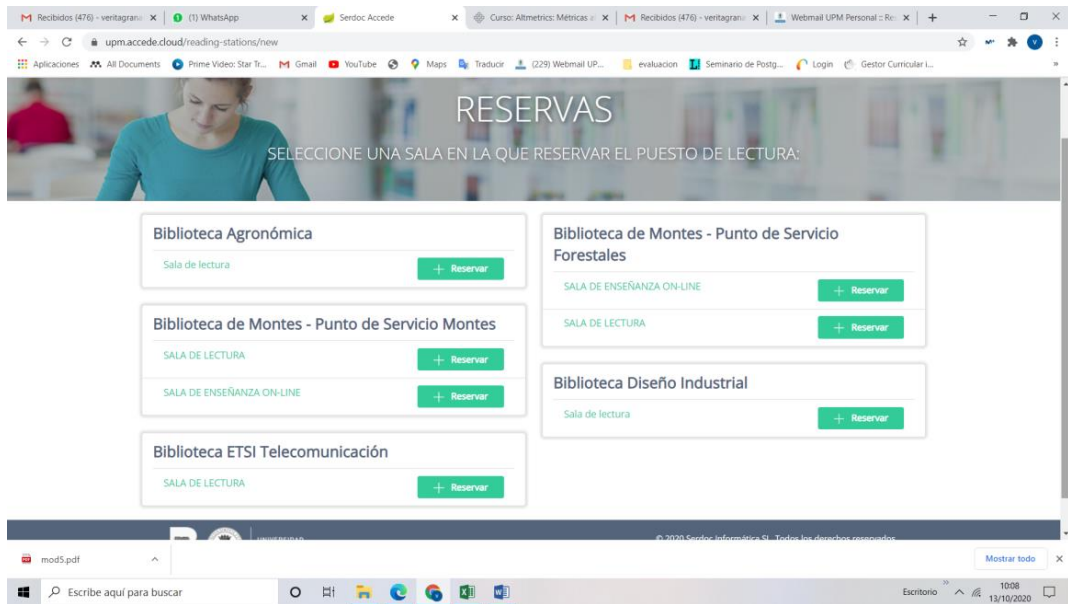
Recibidos (476) - veritagrana ×
(1) WhatsApp ×
Serdoc Accede ×
Curso: Altmetrics: Métricas a ×
Recibidos (476) - veritagrana ×
Webmail UPM Personal :: Re ×
+

upm.accede.cloud/reading-stations/new

Aplicaciones
All Documents
Prime Video: Star Tr...
Gmail
YouTube
Maps
Traducir
(229) Webmail UP...
evaluacion
Seminario de Postg...
Login
Gestor Curricular i...

RESERVAS

SELECCIONE UNA SALA EN LA QUE RESERVAR EL PUESTO DE LECTURA:

Biblioteca Agronómica

Sala de lectura
+ Reservar

Biblioteca de Montes - Punto de Servicio Montes

SALA DE LECTURA
+ Reservar

SALA DE ENSEÑANZA ON-LINE
+ Reservar

Biblioteca ETSI Telecomunicación

SALA DE LECTURA
+ Reservar

Biblioteca de Montes - Punto de Servicio Forestales

SALA DE ENSEÑANZA ON-LINE
+ Reservar

SALA DE LECTURA
+ Reservar

Biblioteca Diseño Industrial

Sala de lectura
+ Reservar

UNIVERSIDAD

© 2020 Serdoc Informática SL. Todos los derechos reservados

mod5.pdf

Mostrar todo

Escribe aquí para buscar

Escritorio
10:08
13/10/2020